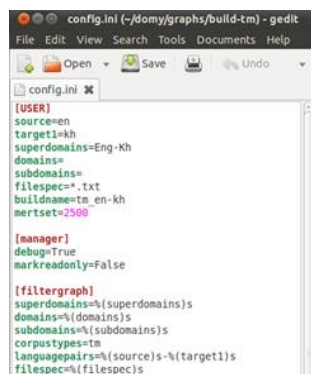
config.ini (~/domy/graphs/build-tm) - gedit
File Edit View Search Tools Documents Help
Open Save Undo
config.ini

[USER]
source=en
target1=kh
superdomains=Eng-Kh
domains=
subdomains=
filespec=*.txt
buildname=tm_en-kh
mertset=2500

[manager]
debug=True
markreadonly=False

[filtergraph]
superdomains=%(superdomains)s
domains=%(domains)s
subdomains=%(subdomains)s
corpustypes=tm
languagepairs=%(source)s-%(target1)s
filespec=%(filespec)s